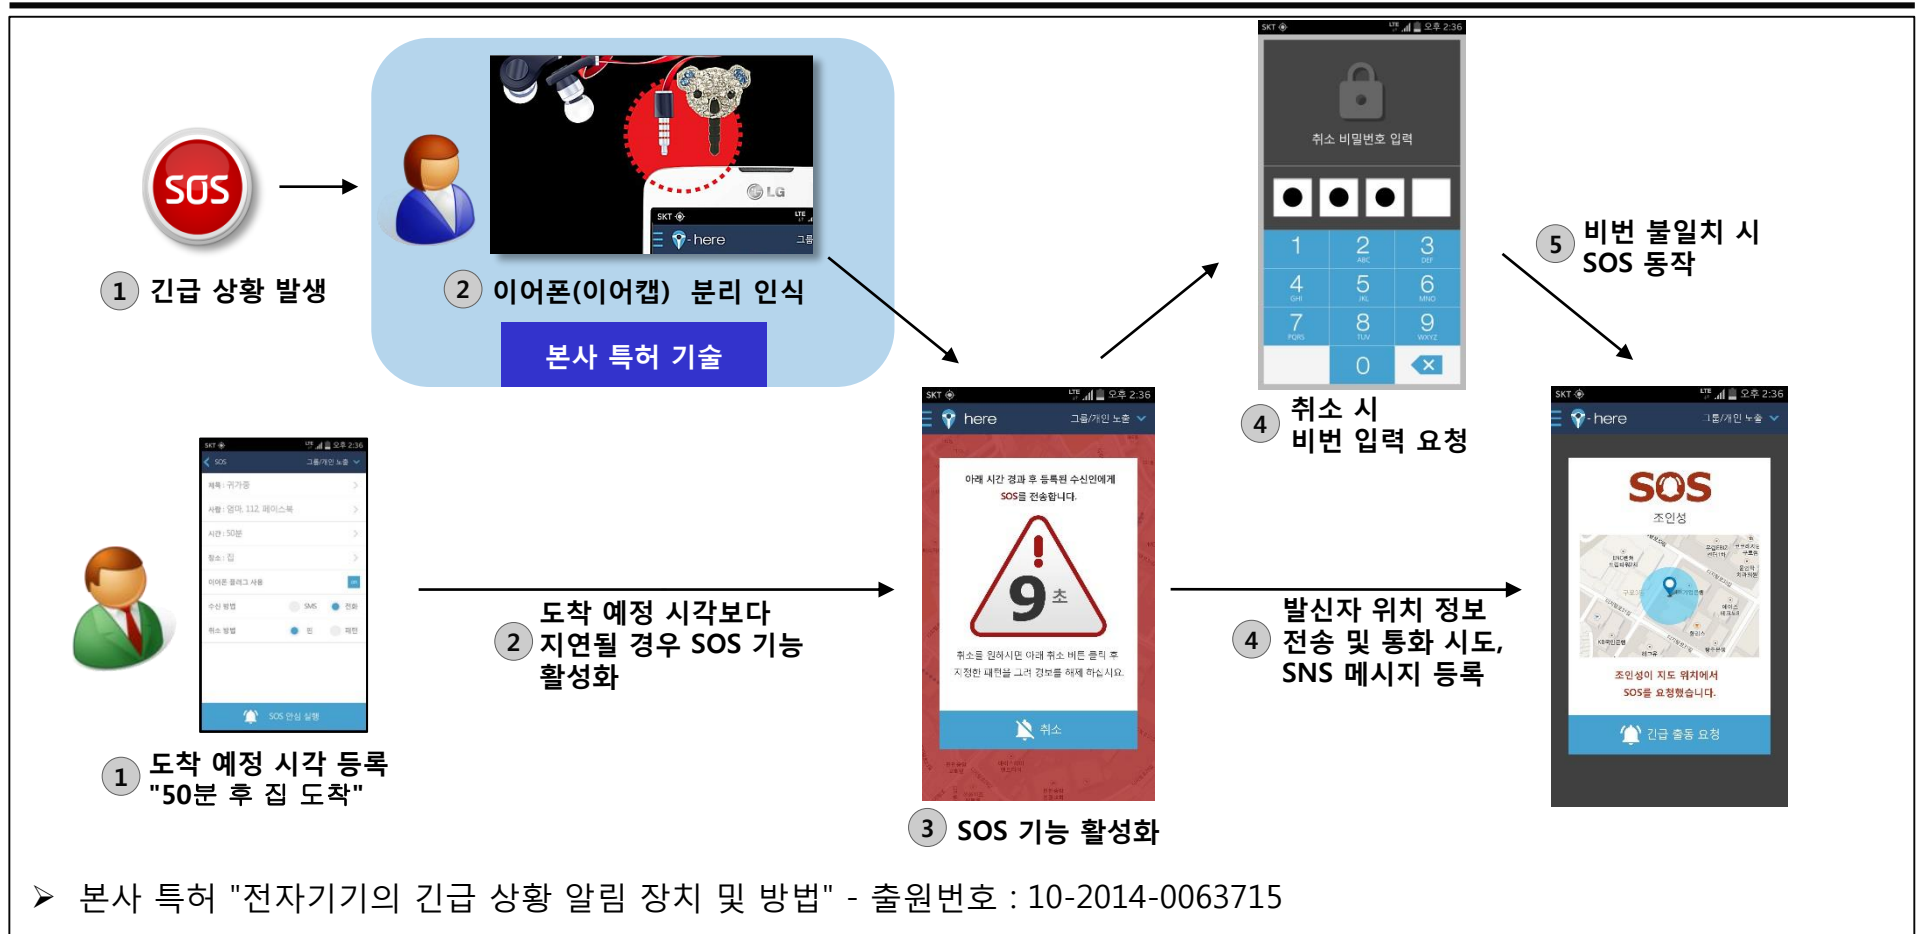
SOS

1 긴급 상황 발생

LG
SKT
here
2 이어폰(이어캡) 분리 인식

본사 특허 기술

SKT 오후 2:36
취소 비밀번호 입력
1 2 3
4 5 6
7 8 9
0

4 취소 시 비번 입력 요청

5 비번 불일치 시 SOS 동작

SKT 오후 2:36
SOS 그룹/개인 노출
제목 : 귀가중
사람 : 엄마, 112, 페이스북
시간 : 50분
장소 : 집
이어폰 플러그 사용
수신 방법 SMS 전화
취소 방법
SOS 안심 실행

1 도착 예정 시각 등록 "50분 후 집 도착"

2 도착 예정 시각보다 지연될 경우 SOS 기능 활성화

SKT 오후 2:36
here 그룹/개인 노출
아래 시간 경과 후 등록된 수신인에게 SOS를 전송합니다.
9 초
취소를 원하시면 아래 취소 버튼 클릭 후 지정한 패턴을 그려 경보를 해제 하십시오.
취소

3 SOS 기능 활성화

4 발신자 위치 정보 전송 및 통화 시도, SNS 메시지 등록

SKT 오후 2:36
here 그룹/개인 노출
SOS
조인성
조인성이 지도 위치에서 SOS를 요청했습니다.
긴급 출동 요청

➢ 본사 특허 "전자기기의 긴급 상황 알림 장치 및 방법" - 출원번호 : 10-2014-0063715